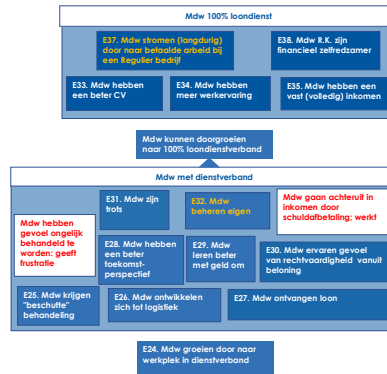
Mdw 100% loondienst

E37. Mdw stromen (langdurig) door naar betaalde arbeid bij een Regulier bedrijf

E38. Mdw R.K. zijn financieel zelfredzamer

E33. Mdw hebben een beter CV

E34. Mdw hebben meer werkervaring

E35. Mdw hebben een vast (volledig) inkomen

Mdw kunnen doorgroeien naar 100% loondienstverband

Mdw met dienstverband

Mdw hebben gevoel ongelijk behandeld te worden: geeft frustratie

E31. Mdw zijn trots

E32. Mdw beheren eigen

Mdw gaan achteruit in inkomen door schuldafbetaling; werkt

E28. Mdw hebben een beter toekomstperspectief

E29. Mdw leren beter met geld om

E30. Mdw ervaren gevoel van rechtvaardigheid vanuit beloning

E25. Mdw krijgen "beschutte" behandeling

E26. Mdw ontwikkelen zich tot logistiek

E27. Mdw ontvangen loon

E24. Mdw groeien door naar werkplek in dienstverband